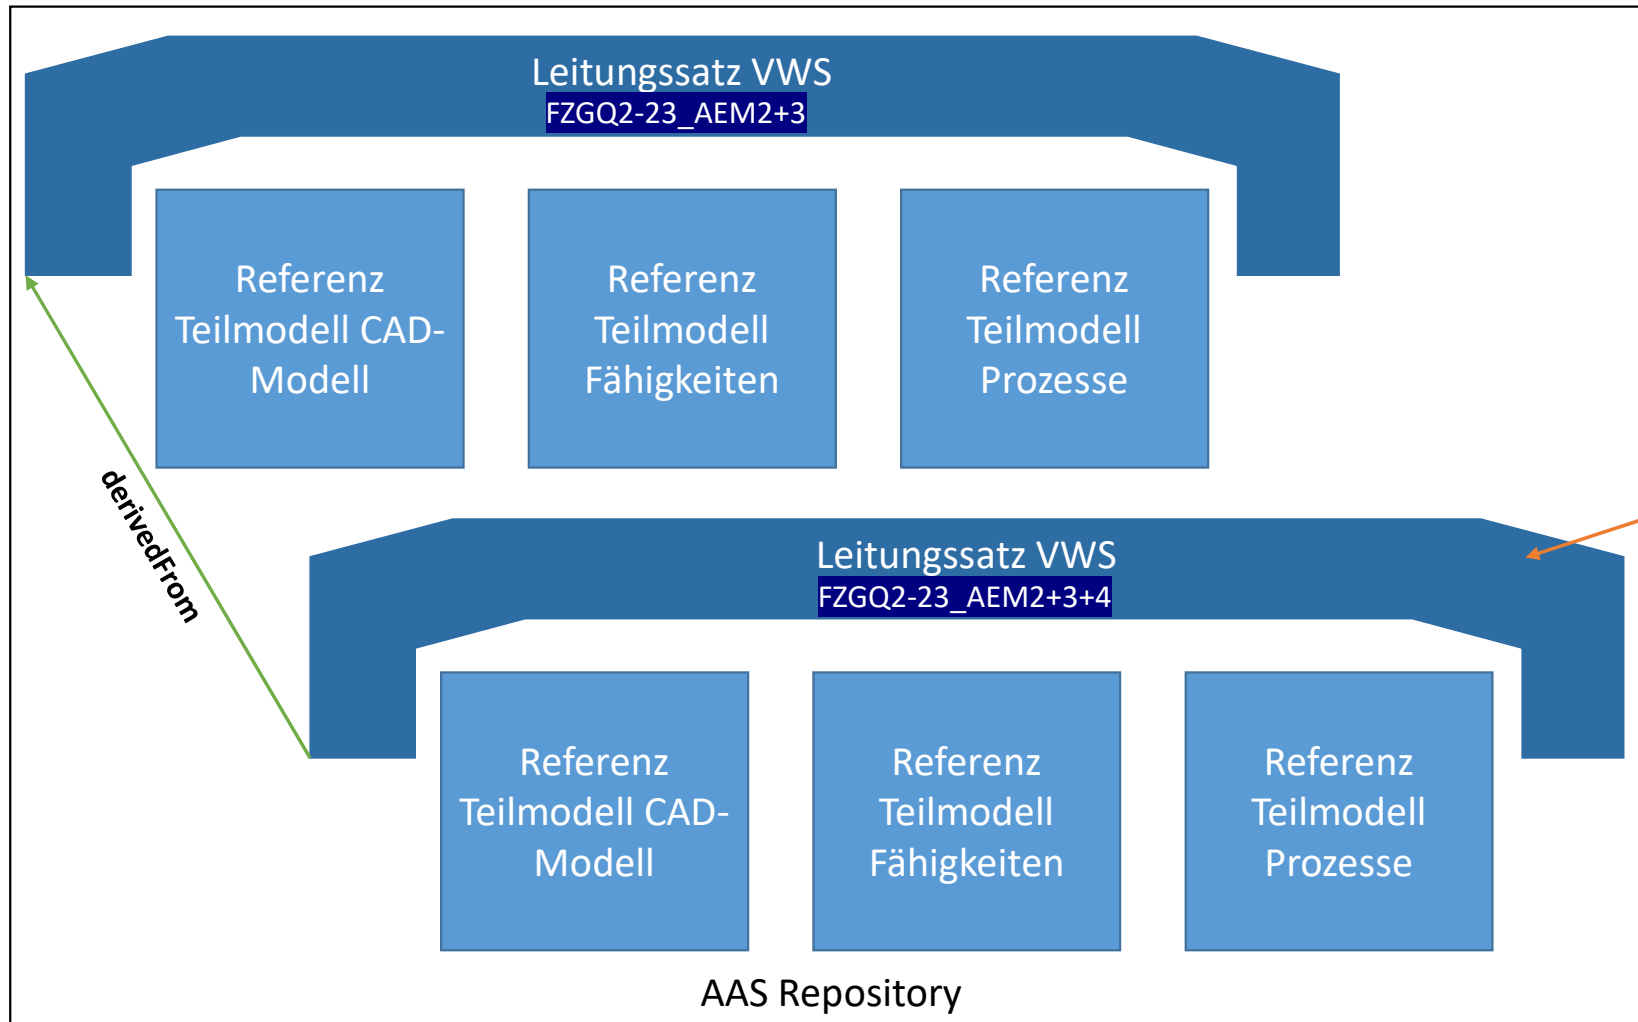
Leitungssatz VWS
FZGQ2-23_AEM2+3

Referenz Teilmodell CAD-Modell

Referenz Teilmodell Fähigkeiten

Referenz Teilmodell Prozesse

derivedFrom

Leitungssatz VWS
FZGQ2-23_AEM2+3+4

Referenz Teilmodell CAD-Modell

Referenz Teilmodell Fähigkeiten

Referenz Teilmodell Prozesse

AAS Repository